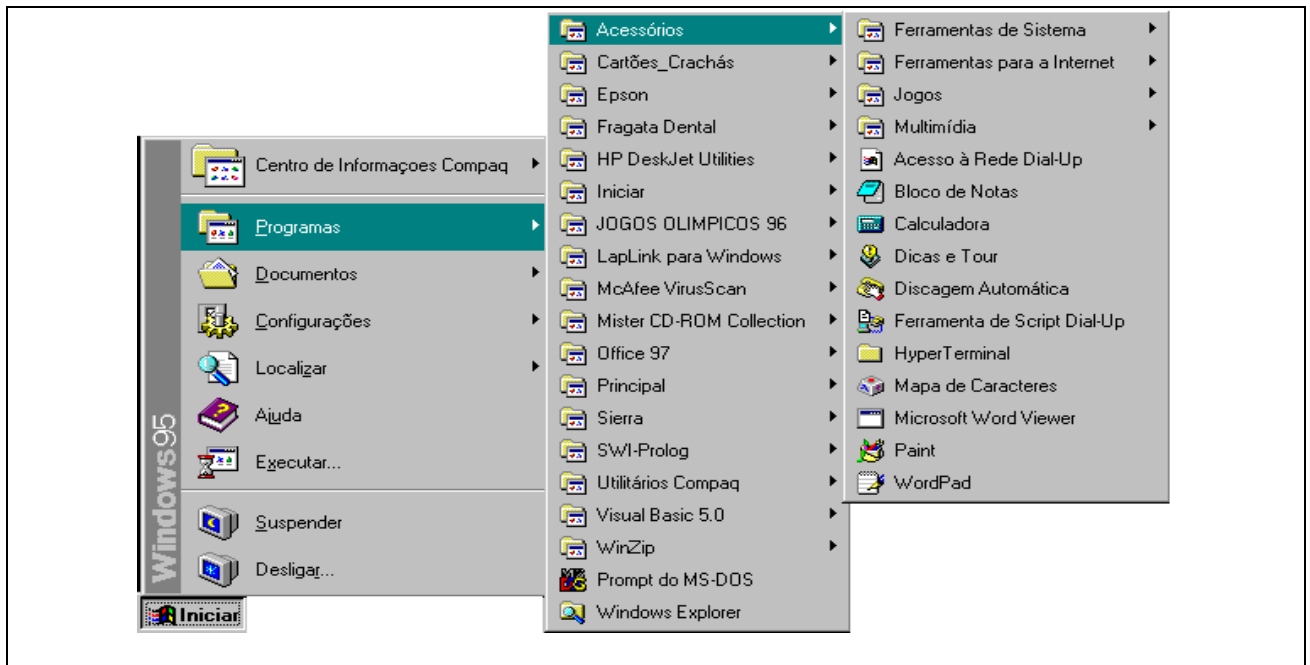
Windows95

Centro de Informaçoes Compaq
Programas
Documentos
Configurações
Localizar
Ajuda
Executar...
Suspender
Desligar...

Iniciar

Acessórios
Cartões_Crachás
Epson
Fragata Dental
HP DeskJet Utilities
Iniciar
JOGOS OLIMPICOS 96
LapLink para Windows
McAfee VirusScan
Mister CD-ROM Collection
Office 97
Principal
Sierra
SWI-Prolog
Utilitários Compaq
Visual Basic 5.0
WinZip
Prompt do MS-DOS
Windows Explorer

Ferramentas de Sistema
Ferramentas para a Internet
Jogos
Multimídia
Acesso à Rede Dial-Up
Bloco de Notas
Calculadora
Dicas e Tour
Discagem Automática
Ferramenta de Script Dial-Up
HyperTerminal
Mapa de Caracteres
Microsoft Word Viewer
Paint
WordPad